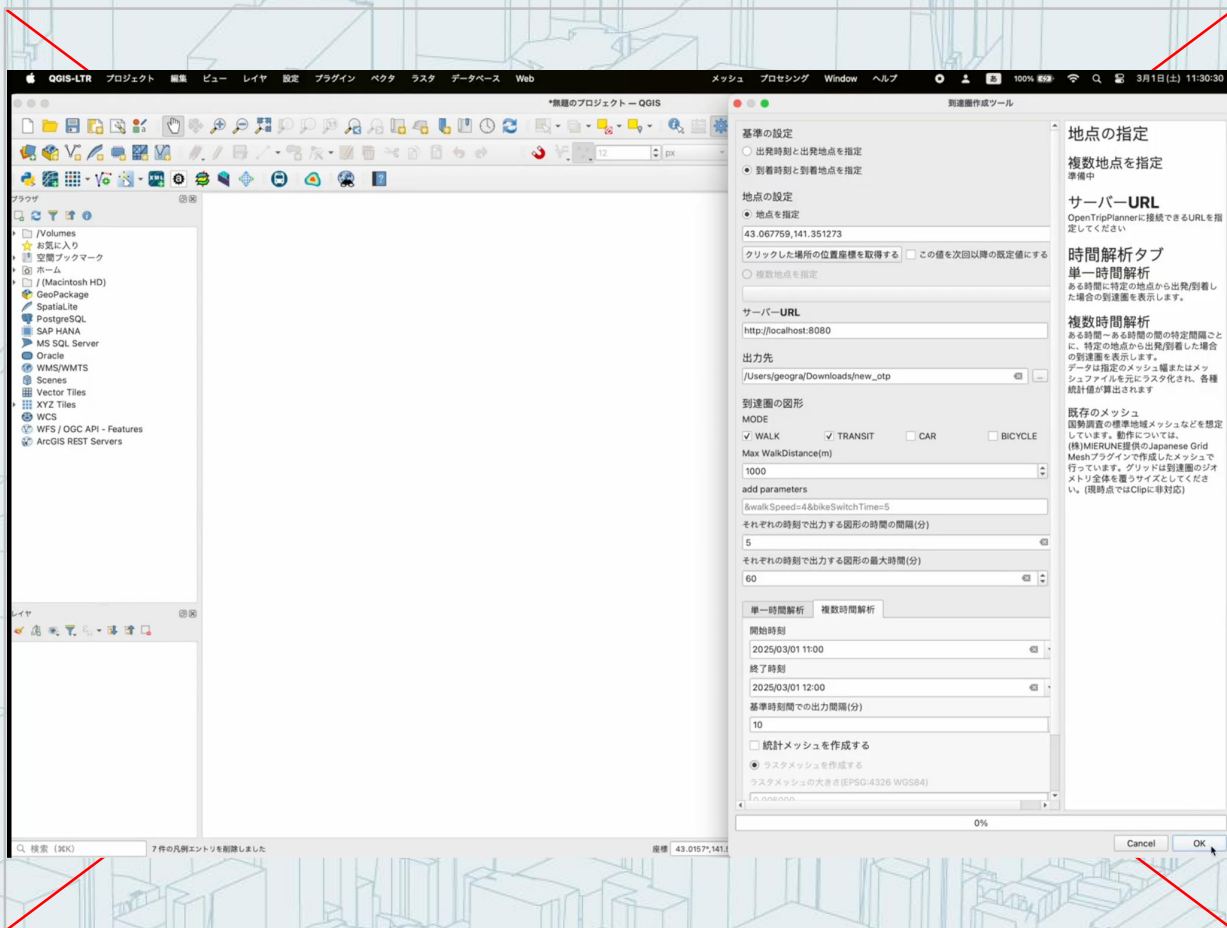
QGIS-LTR プロジェクト 編集 ビュー レイヤ 設定 プラグイン ベクタ ラスタ データベース Web メッシュ プロセシング Window ヘルプ 100% 3月1日(土) 11:30:30

*無題のプロジェクト — QGIS

12 px

ブラウザ

/Volumes
お気に入り
空間ブックマーク
ホーム
/ (Macintosh HD)
GeoPackage
SpatiaLite
PostgreSQL
SAP HANA
MS SQL Server
Oracle
WMS/WMTS
Scenes
Vector Tiles
XYZ Tiles
WCS
WFS / OGC API - Features
ArcGIS REST Servers

レイヤ

検索 (⌘K) 7 件の凡例エントリを削除しました 座標 43.0157°,141.

到達圏作成ツール

基準の設定
出発時刻と出発地点を指定
到着時刻と到着地点を指定

地点の設定
地点を指定
43.067759,141.351273
クリックした場所の位置座標を取得する
この値を次回以降の既定値にする
複数地点を指定

サーバーURL
http://localhost:8080

出力先
/Users/geogra/Downloads/new_otp

到達圏の図形
MODE
WALK TRANSIT CAR BICYCLE
Max WalkDistance(m)
1000
add parameters
&walkSpeed=4&bikeSwitchTime=5
それぞれの時刻で出力する図形の時間の間隔(分)
5
それぞれの時刻で出力する図形の最大時間(分)
60

単一時間解析 複数時間解析
開始時刻
2025/03/01 11:00
終了時刻
2025/03/01 12:00
基準時刻間での出力間隔(分)
10
統計メッシュを作成する
ラスタメッシュを作成する
ラスタメッシュの大きさ(EPSG:4326 WGS84)
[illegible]

0%

Cancel OK

地点の指定

複数地点を指定
準備中

サーバーURL
OpenTripPlannerに接続できるURLを指定してください

時間解析タブ
単一時間解析
ある時間に特定の地点から出発/到着した場合の到達圏を表示します。

複数時間解析
ある時間〜ある時間の間の特定間隔ごとに、特定の地点から出発/到着した場合の到達圏を表示します。
データは指定のメッシュ幅またはメッシュファイルを元にラスタ化され、各種統計値が算出されます

既存のメッシュ
国勢調査の標準地域メッシュなどを想定しています。動作については、(株)MIERUNE提供のJapanese Grid Meshプラグインで作成したメッシュで行っています。グリッドは到達圏のジオメトリ全体を覆うサイズとしてください。(現時点ではClipに非対応)